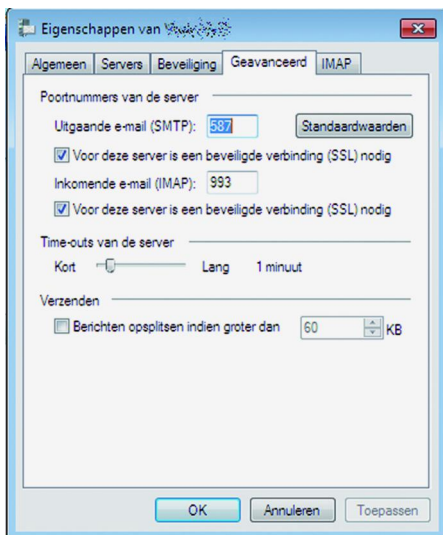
Eigenschappen van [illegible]

Algemeen | Servers | Beveiliging | Geavanceerd | IMAP

Poortnummers van de server

Uitgaande e-mail (SMTP): 587

Standaardwaarden

Voor deze server is een beveiligde verbinding (SSL) nodig

Inkomende e-mail (IMAP): 993

Voor deze server is een beveiligde verbinding (SSL) nodig

Time-outs van de server

Kort Lang 1 minuut

Verzenden

Berichten opsplitsen indien groter dan 60 KB

OK | Annuleren | Toepassen